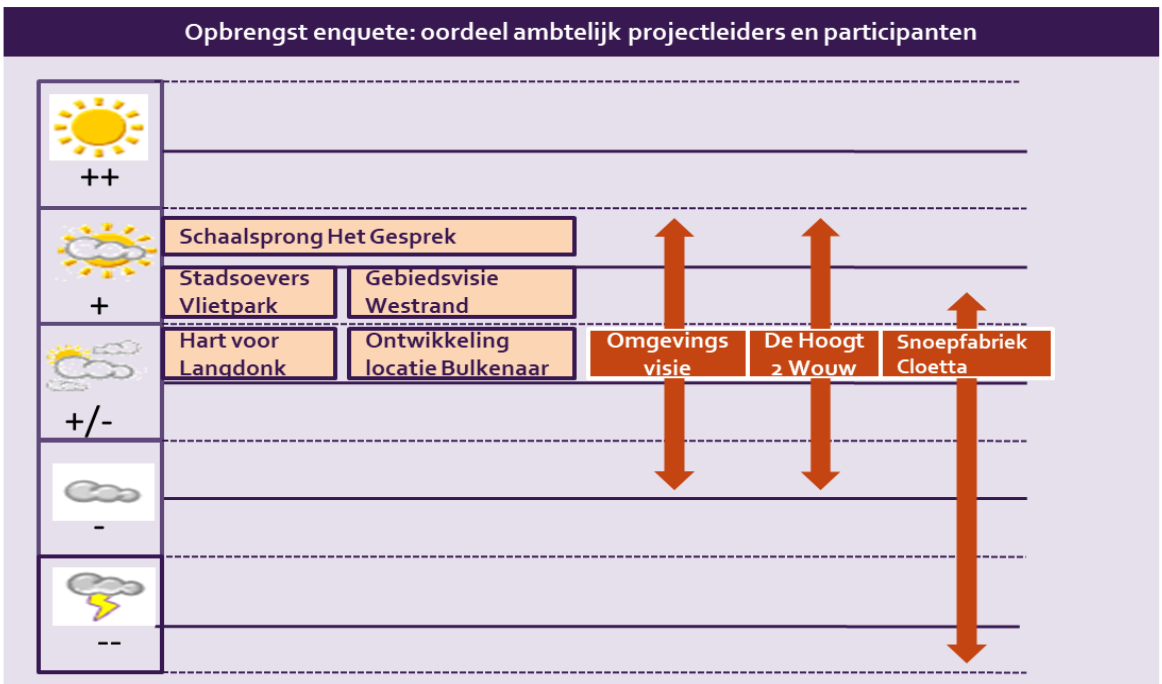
Opbrengst enquete: oordeel ambtelijk projectleiders en participanten

++

+

+/-

-

--

Schaalsprong Het Gesprek

Stadsoevers Vlietpark

Gebiedsvisie Westrand

Hart voor Langdonk

Ontwikkeling locatie Bulkenaar

Omgevings visie

De Hoogt 2 Wouw

Snoepfabriek Cloetta